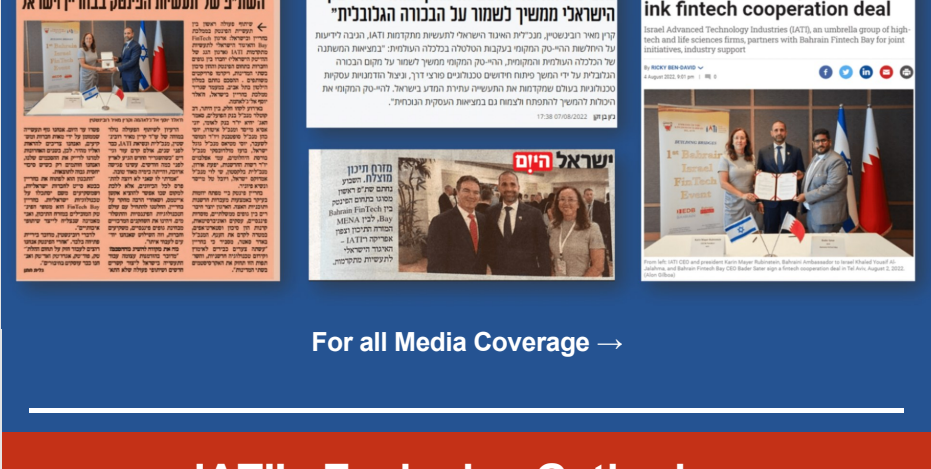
הישראלי ממשיך לשמור על הבכורה הגלובלית

קרן מאיר רובינשטיין, מנכ"לית האיגוד הישראלי לתעשיות מתקדמות IATI, הגיבה לידיעות על היחלשות ההיי-טק המקומי בעקבות הטלטלה בכלכלה העולמית: "בהצאיאות המשתנה של הכלכלה העולמית והמקומית, ההיי-טק המקומי ממשיך לשמור על מקום הבכורה הגלובלית על ידי המשך פיתוח חידושים טכנולוגיים פורצי דרך, וניצול הזדמנויות עסקיות טכנולוגיות בעולם שמקדמות את התעשייה עתירת המדע בישראל. ההיי-טק המקומי את היכולות להמשיך להתפתח ולצמוח גם במציאות העסקית הנוכחית".

17:38 07/08/2022

ink fintech cooperation deal

Israel Advanced Technology Industries (IATI), an umbrella group of high-tech and life sciences firms, partners with Bahrain Fintech Bay for joint initiatives, industry support

By RICKY BEN-DAVID
4 August 2022, 9:01 pm

1st Bahrain Israel FinTech Event

From left: IATI CEO and president Karin Mayer Rubinstein, Bahraini Ambassador to Israel Khaled Yousif Al-Jalahma, and Bahrain Fintech Bay CEO Bader Sater sign a fintech cooperation deal in Tel Aviv, August 2, 2022. (Alon Silbow)

ישראל היום

מזרח תיכון מוצלח. השבוע נחתם שת"פ ראשוני מסוגו בתחום הפינטק בין Bahrain FinTech Bay, לבין MENA IATI, הזרוע העסקית של האיגוד הישראלי לתעשיות מתקדמות

For all Media Coverage →

IATI's Exclusive Outlook